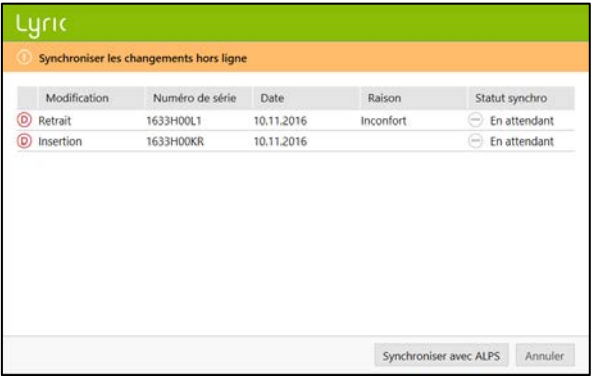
Lyric

Synchroniser les changements hors ligne

| Modification | Numéro de série | Date | Raison | Statut synchro |
|---|---|---|---|---|
| D Retrait | 1633H00L1 | 10.11.2016 | Inconfort | En attendant |
| D Insertion | 1633H00KR | 10.11.2016 | | En attendant |

Synchroniser avec ALPS
Annuler